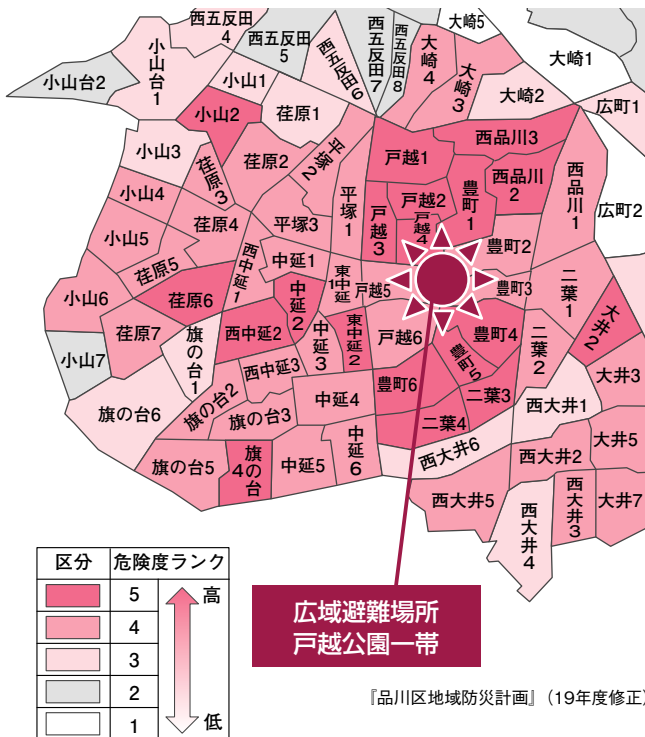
西五反田4
西五反田5
西五反田6
西五反田7
西五反田8
大崎5
大崎4
大崎3
大崎1
大崎2
小山台2
小山台1
小山1
小山2
荏原1
小山3
荏原2
平塚2
戸越1
西品川3
広町1
小山4
荏原3
荏原4
平塚3
平塚1
戸越2
戸越3
戸越4
豊町1
西品川2
西品川1
広町2
小山5
荏原5
西中延1
中延1
東中延1
戸越5
豊町2
豊町3
二葉1
小山6
荏原6
荏原7
旗の台1
西中延2
中延2
中延3
東中延2
戸越6
豊町4
豊町5
二葉2
大井2
大井3
小山7
西中延3
豊町6
二葉3
旗の台2
中延4
旗の台6
旗の台3
二葉4
西大井1
中延6
西大井6
大井5
旗の台5
旗の台4
中延5
西大井2
西大井5
西大井3
西大井4
大井7

| 区分 | 危険度ランク |
|---|---|
| | 5 |
| | 4 |
| | 3 |
| | 2 |
| | 1 |

高
低

広域避難場所
戸越公園一帯

『品川区地域防災計画』（19年度修正）